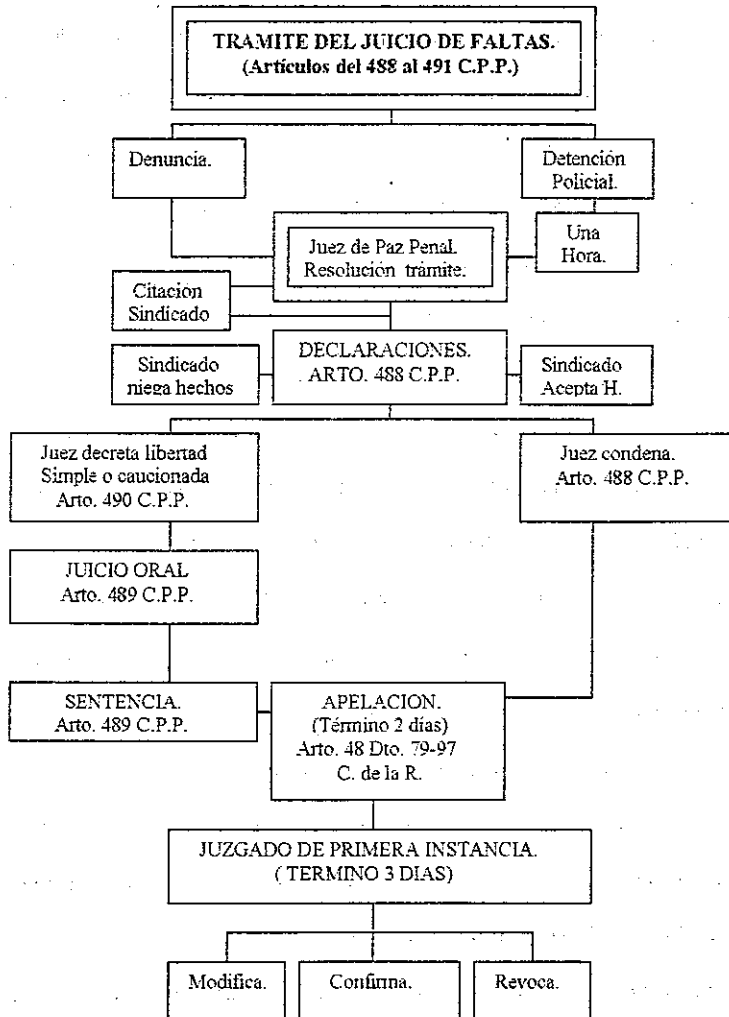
TRAMITE DEL JUICIO DE FALTAS.
(Artículos del 488 al 491 C.P.P.)

Denuncia.

Detención Policial.

Juez de Paz Penal. Resolución trámite.

Una Hora.

Citacion Sindicado

Sindicado niega hechos

DECLARACIONES. ARTO. 488 C.P.P.

Sindicado Acepta H.

Juez decreta libertad Simple o caucionada Arto. 490 C.P.P.

Juez condena. Arto. 488 C.P.P.

JUICIO ORAL Arto. 489 C.P.P.

SENTENCIA. Arto. 489 C.P.P.

APELACION. (Término 2 días) Arto. 48 Dto. 79-97 C. de la R.

JUZGADO DE PRIMERA INSTANCIA. ( TERMINO 3 DIAS)

Modifica.

Confirma.

Revoca.